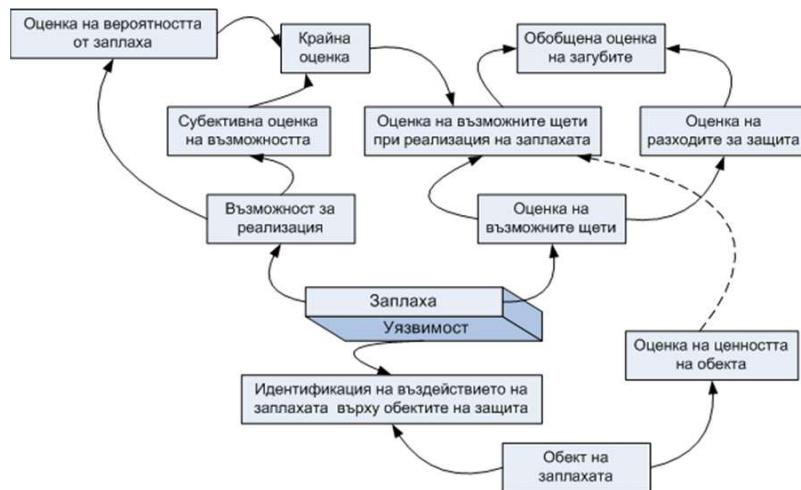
Оценка на вероятността от заплаха

Крайна оценка

Обобщена оценка на загубите

Субективна оценка на възможността

Оценка на възможните щети при реализация на заплахата

Оценка на разходите за защита

Възможност за реализация

Оценка на възможните щети

Заплаха

Уязвимост

Оценка на ценността на обекта

Идентификация на въздействието на заплахата върху обектите на защита

Обект на заплахата